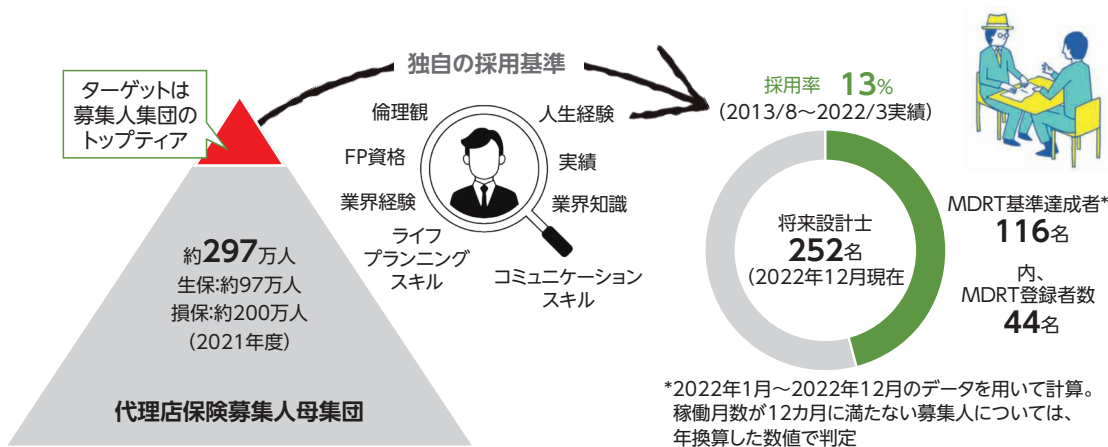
ターゲットは
募集人集団の
トップティア

独自の採用基準

倫理観
人生経験
FP資格
実績
業界経験
業界知識
ライフ
プランニング
スキル
コミュニケーション
スキル

約297万人
生保:約97万人
損保:約200万人
(2021年度)

代理店保険募集人母集団

採用率 13%
(2013/8～2022/3実績)

将来設計士
252名
(2022年12月現在

MDRT基準達成者*
116名

内、
MDRT登録者数
44名

*2022年1月～2022年12月のデータを用いて計算。稼働月数が12カ月に満たない募集人については、年換算した数値で判定